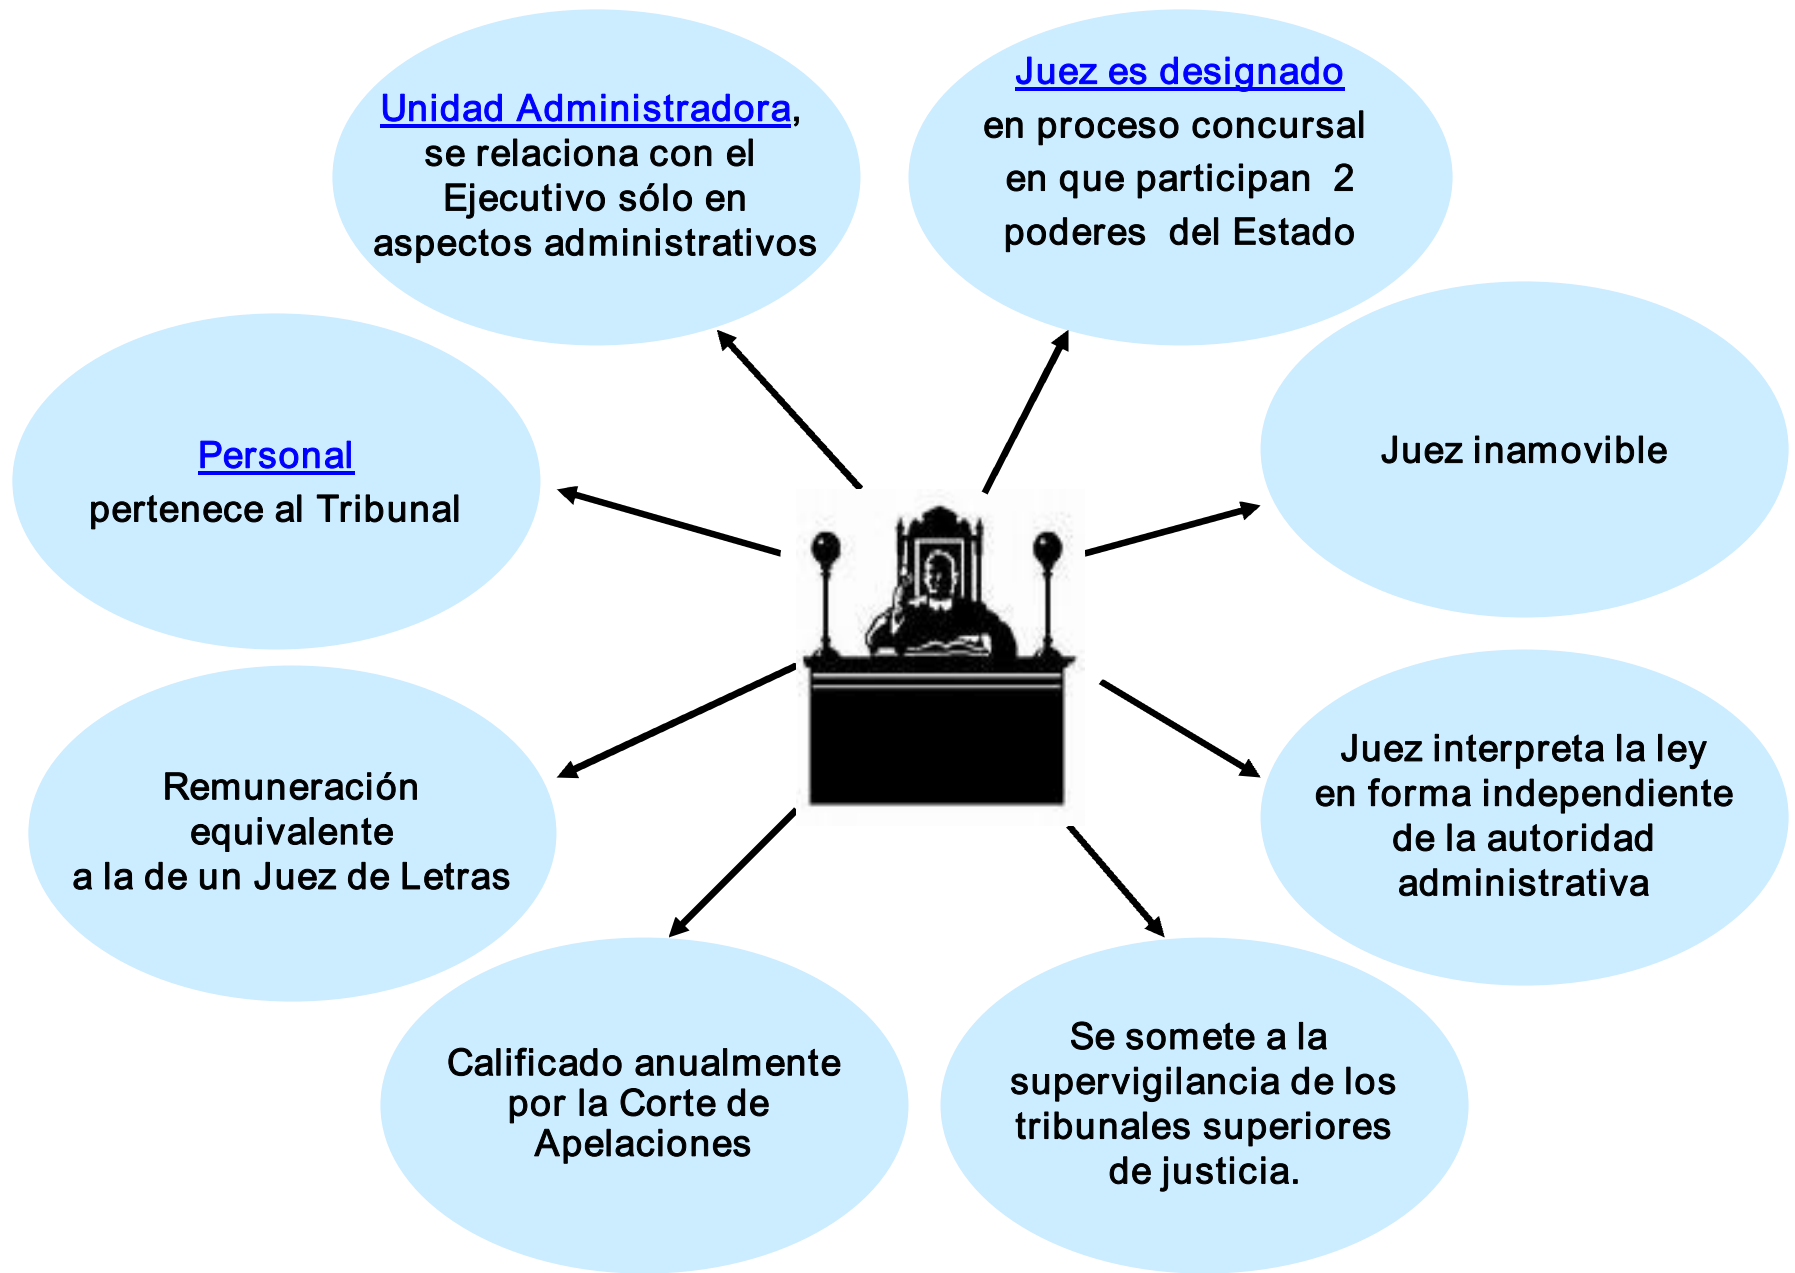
Unidad Administradora, se relaciona con el Ejecutivo sólo en aspectos administrativos

Juez es designado en proceso concursal en que participan 2 poderes del Estado

Personal pertenece al Tribunal

Juez inamovible

Remuneración equivalente a la de un Juez de Letras

Juez interpreta la ley en forma independiente de la autoridad administrativa

Calificado anualmente por la Corte de Apelaciones

Se somete a la supervigilancia de los tribunales superiores de justicia.